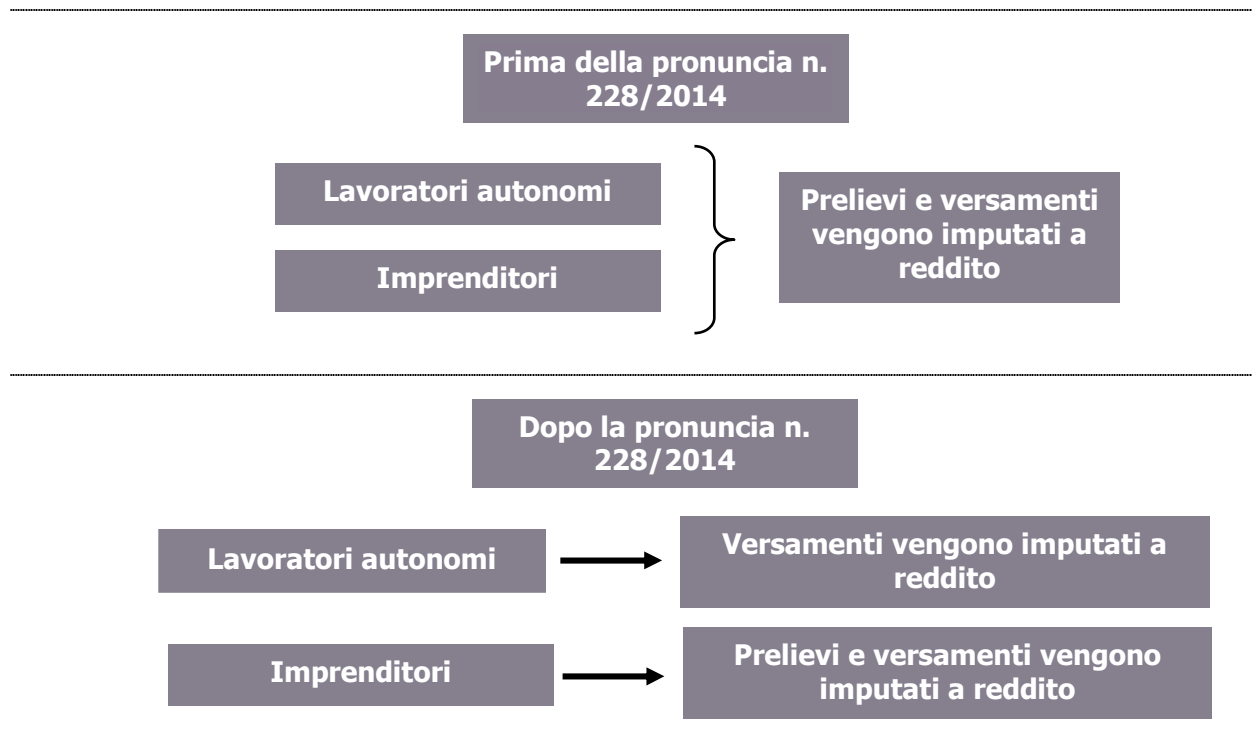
Prima della pronuncia n. 228/2014

Lavoratori autonomi

Imprenditori

Prelievi e versamenti vengono imputati a reddito

Dopo la pronuncia n. 228/2014

Lavoratori autonomi

Versamenti vengono imputati a reddito

Imprenditori

Prelievi e versamenti vengono imputati a reddito